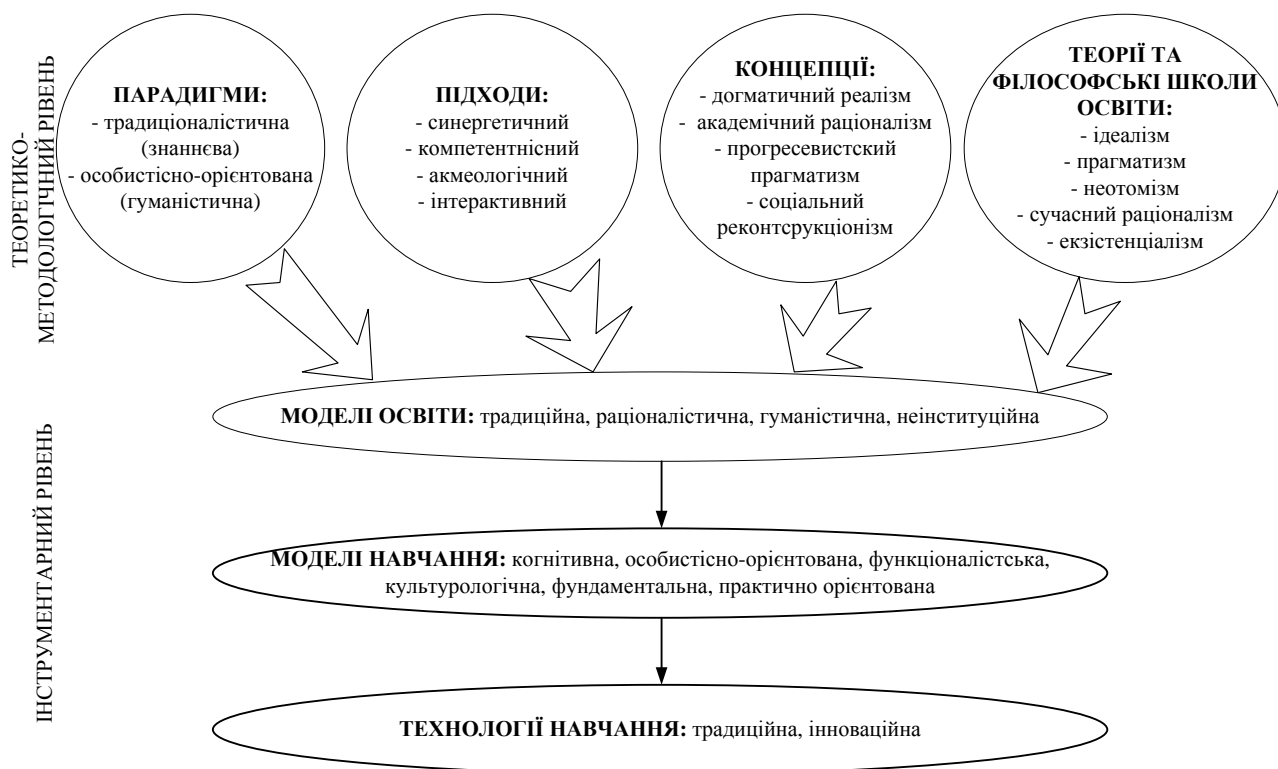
ТЕОРЕТИКО-МЕТОДОЛОГІЧНИЙ РІВЕНЬ

ПАРАДИГМИ:
- традиціоналістична (знаннєва)
- особистісно-орієнтована (гуманістична)

ПІДХОДИ:
- синергетичний
- компетентнісний
- акмеологічний
- інтерактивний

КОНЦЕПЦІЇ:
- догматичний реалізм
- академічний раціоналізм
- прогресевистский прагматизм
- соціальний реконтсрукціонізм

ТЕОРІЇ ТА ФІЛОСОФСЬКІ ШКОЛИ ОСВІТИ:
- ідеалізм
- прагматизм
- неотомізм
- сучасний раціоналізм
- екзістенціалізм

ІНСТРУМЕНТАРНИЙ РІВЕНЬ

МОДЕЛІ ОСВІТИ: традиційна, раціоналістична, гуманістична, неінституційна

МОДЕЛІ НАВЧАННЯ: когнітивна, особистісно-орієнтована, функціоналістська, культурологічна, фундаментальна, практично орієнтована

ТЕХНОЛОГІЇ НАВЧАННЯ: традиційна, інноваційна